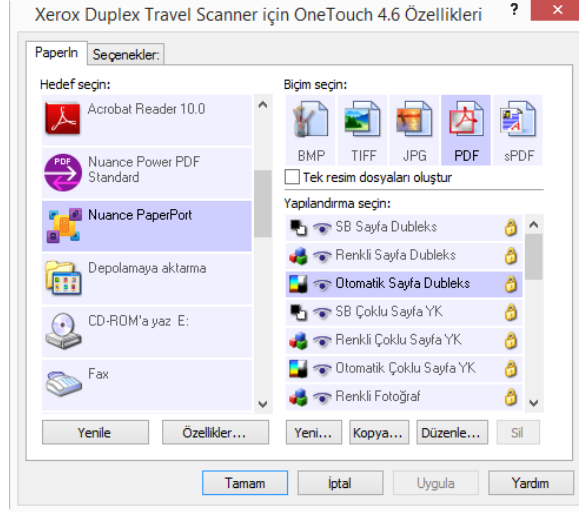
Xerox Duplex Travel Scanner için OneTouch 4.6 Özellikleri ? ×

Paperln Seçenekler:

Hedef seçin:
Acrobat Reader 10.0
Nuance Power PDF Standard
Nuance PaperPort
Depolamaya aktarma
CD-ROM'a yaz E:
Fax

Biçim seçin:
BMP TIFF JPG PDF sPDF
Tek resim dosyaları oluştur

Yapılandırma seçin:
SB Sayfa Dubleks
Renkli Sayfa Dubleks
Otomatik Sayfa Dubleks
SB Çoklu Sayfa YK
Renkli Çoklu Sayfa YK
Otomatik Çoklu Sayfa YK
Renkli Fotoğraf

Yenile Özellikler... Yeni... Kopya... Düzenle... Sil

Tamam İptal Uygula Yardım